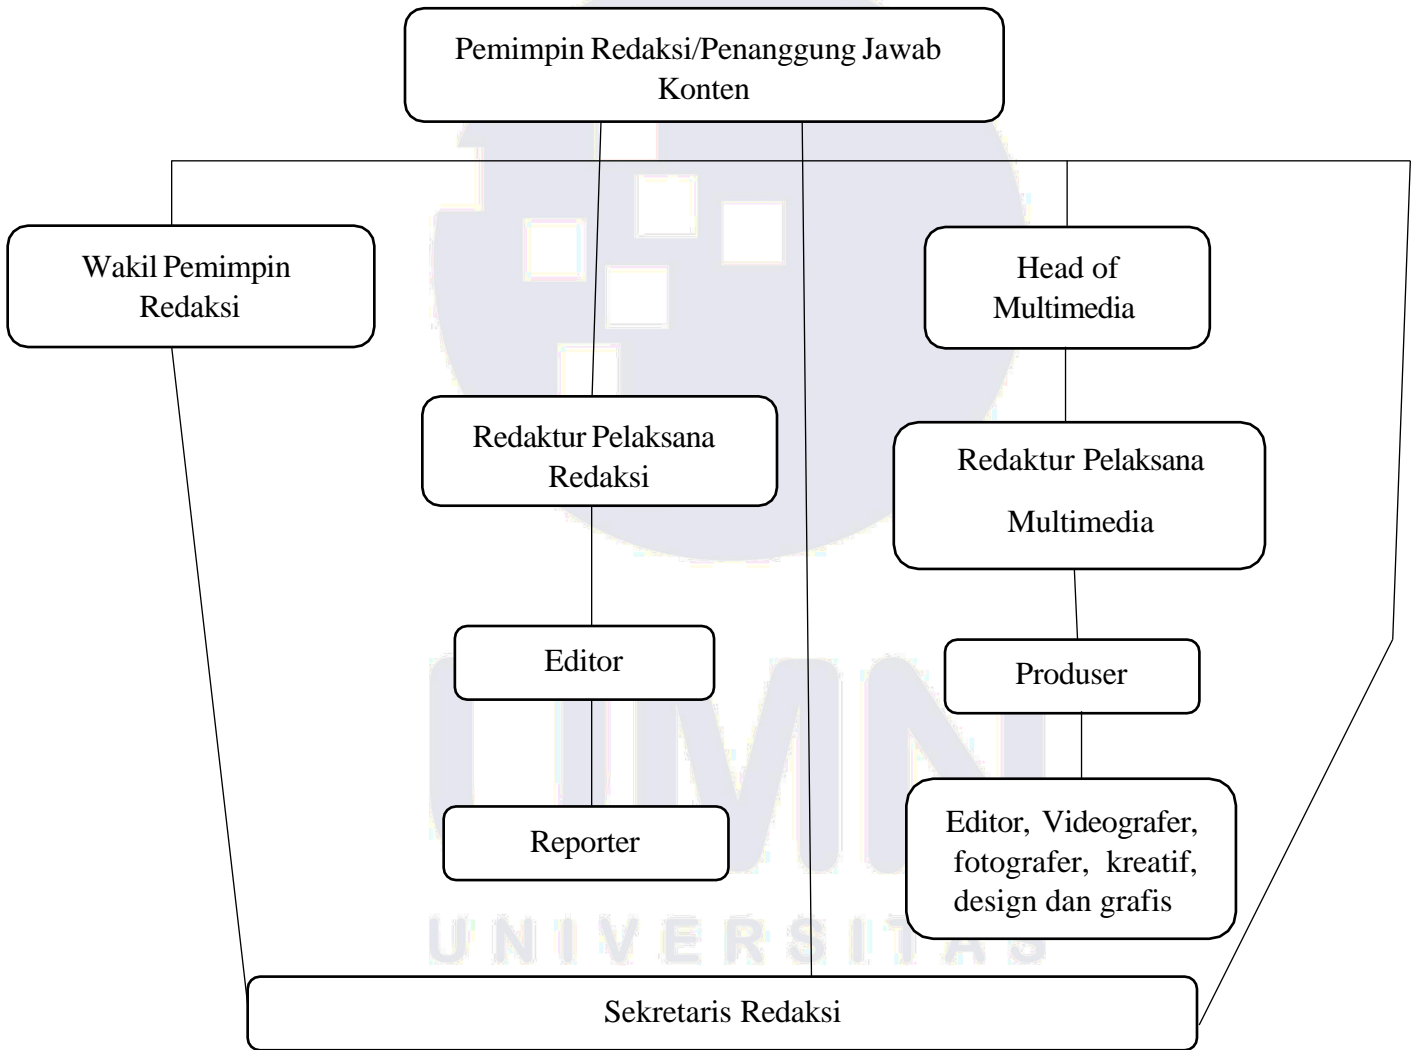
Pemimpin Redaksi/Penanggung Jawab Konten

Wakil Pemimpin Redaksi

Head of Multimedia

Redaktur Pelaksana Redaksi

Redaktur Pelaksana Multimedia

Editor

Produser

Reporter

Editor, Videografer, fotografer, kreatif, design dan grafis

UNIVERSITAS

Sekretaris Redaksi